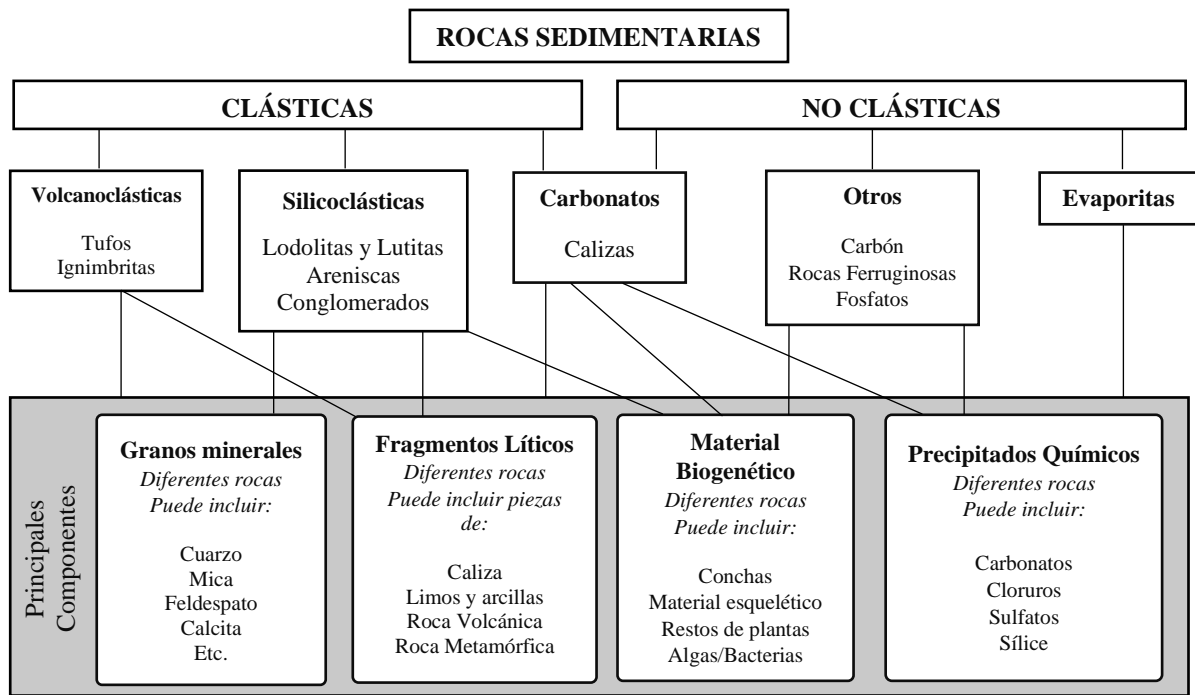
ROCAS SEDIMENTARIAS

CLÁSTICAS

NO CLÁSTICAS

Volcanoclásticas

Tufos
Ignimbritas

Silicoclásticas

Lodolitas y Lutitas
Areniscas
Conglomerados

Carbonatos

Calizas

Otros

Carbón
Rocas Ferruginosas
Fosfatos

Evaporitas

Principales Componentes

Granos minerales
Diferentes rocas
Puede incluir:

Cuarzo
Mica
Feldespato
Calcita
Etc.

Fragmentos Líticos
Diferentes rocas
Puede incluir piezas de:

Caliza
Limos y arcillas
Roca Volcánica
Roca Metamórfica

Material Biogenético
Diferentes rocas
Puede incluir:

Conchas
Material esquelético
Restos de plantas
Algas/Bacterias

Precipitados Químicos
Diferentes rocas
Puede incluir:

Carbonatos
Cloruros
Sulfatos
Sílice